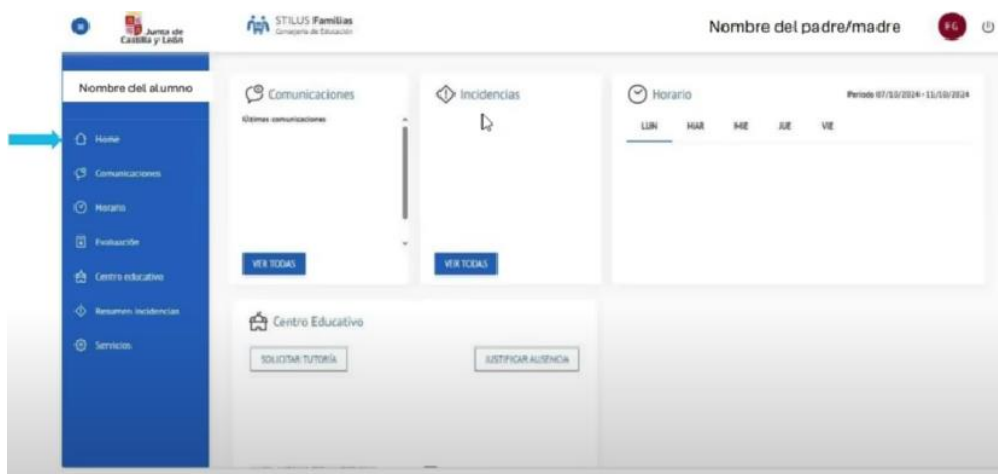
Junta de Castilla y León

STILUS Familias
Consejería de Educación

Nombre del padre/madre

FG

Nombre del alumno

Home

Comunicaciones

Horario

Evaluación

Centro educativo

Resumen incidencias

Servicios

Comunicaciones

Últimas comunicaciones

VER TODAS

Incidencias

VER TODAS

Horario

Periodo 07/10/2024 - 11/10/2024

LUN

MAR

MIE

JUE

VIE

Centro Educativo

SOLICITAR TUTORÍA

JUSTIFICAR AUSENCIA